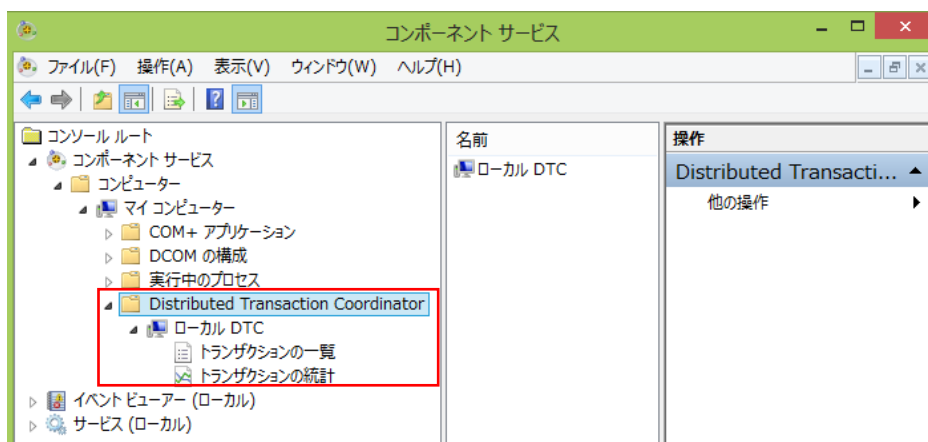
コンポーネント サービス

ファイル(F) 操作(A) 表示(V) ウィンドウ(W) ヘルプ(H)

コンソール ルート
コンポーネント サービス
コンピューター
マイ コンピューター
COM+ アプリケーション
DCOM の構成
実行中のプロセス
Distributed Transaction Coordinator
ローカル DTC
トランザクションの一覧
トランザクションの統計
イベント ビューアー (ローカル)
サービス (ローカル)

名前
ローカル DTC

操作
Distributed Transacti...
他の操作